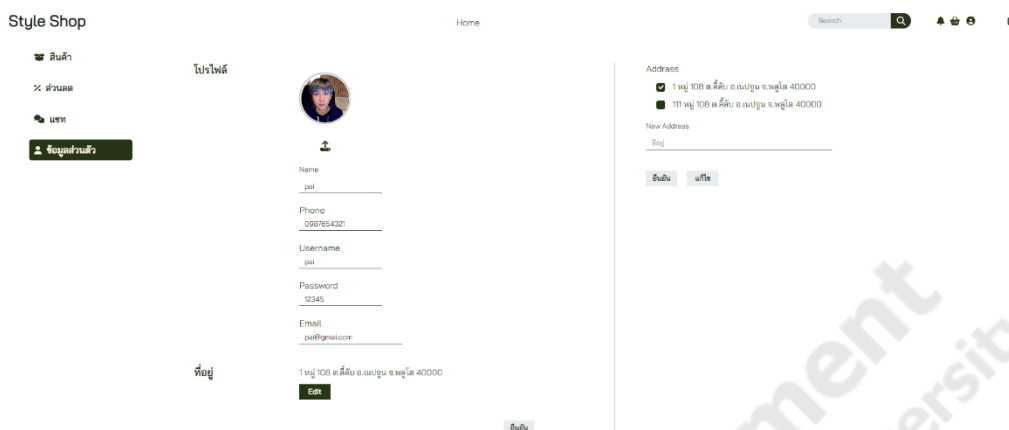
Style Shop

Home

Search

สินค้า

ส่วนลด

แชท

ข้อมูลส่วนตัว

โปรไฟล์

Name
pai

Phone
0987654321

Username
pai

Password
12345

Email
pai@gmail.com

ที่อยู่

1 หมู่ 108 ต.ดี้ดับ อ.เมปรูน จ.พลูโต 40000

Edit

ยืนยัน

Address

1 หมู่ 108 ต.ดี้ดับ อ.เมปรูน จ.พลูโต 40000

111 หมู่ 108 ต.ดี้ดับ อ.เมปรูน จ.พลูโต 40000

New Address
ที่อยู่

ยืนยัน

แก้ไข

ment
ersit